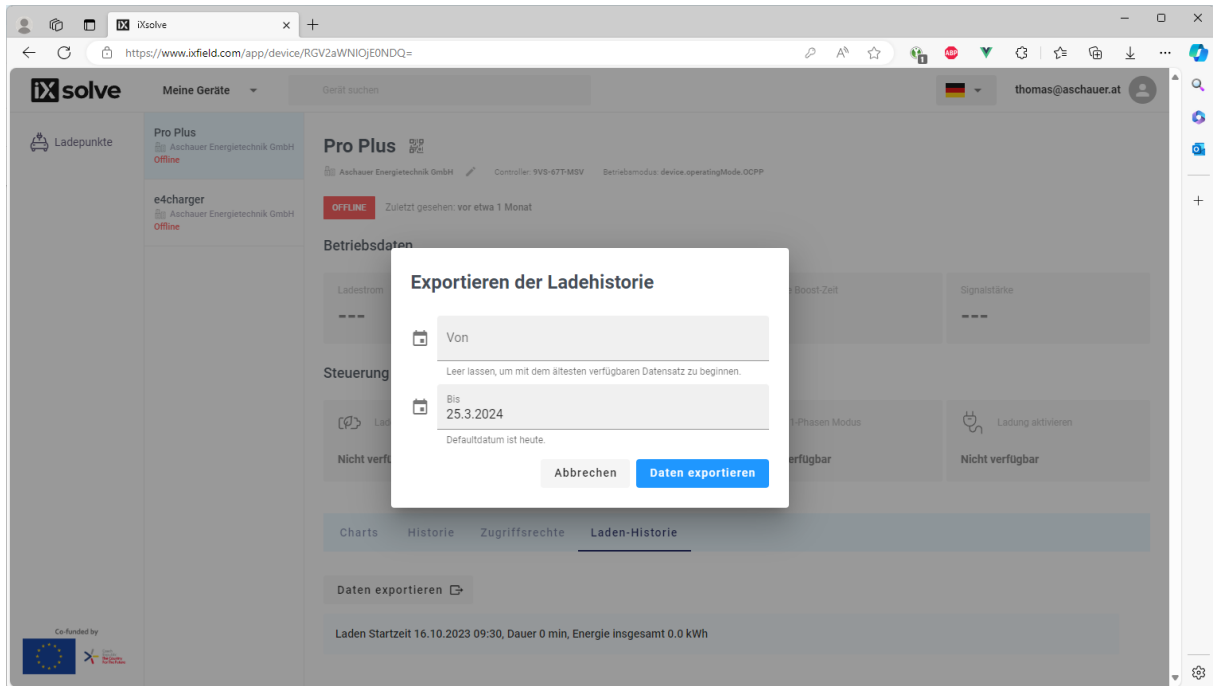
iXsolve
https://www.ixfield.com/app/device/RGV2aWNlOjE0NDQ=

iX solve
Meine Geräte
Gerät suchen
thomas@aschauer.at

Ladepunkte

Pro Plus
Aschauer Energietechnik GmbH
Offline

e4charger
Aschauer Energietechnik GmbH
Offline

Pro Plus
Aschauer Energietechnik GmbH Controller: 9VS-67T-MSV Betriebsmodus: device.operatingMode.OCPP
OFFLINE Zuletzt gesehen: vor etwa 1 Monat

Betriebsdaten
Ladestrom
---
Boost-Zeit
Signalstärke
---

Steuerung
Nicht verfü
1-Phasen Modus
erfügbar
Ladung aktivieren
Nicht verfügbar

Exportieren der Ladehistorie
Von
Leer lassen, um mit dem ältesten verfügbaren Datensatz zu beginnen.
Bis
25.3.2024
Defaultdatum ist heute.
Abbrechen
Daten exportieren

Charts Historie Zugriffsrechte Laden-Historie

Daten exportieren

Laden Startzeit 16.10.2023 09:30, Dauer 0 min, Energie insgesamt 0.0 kWh

Co-funded by